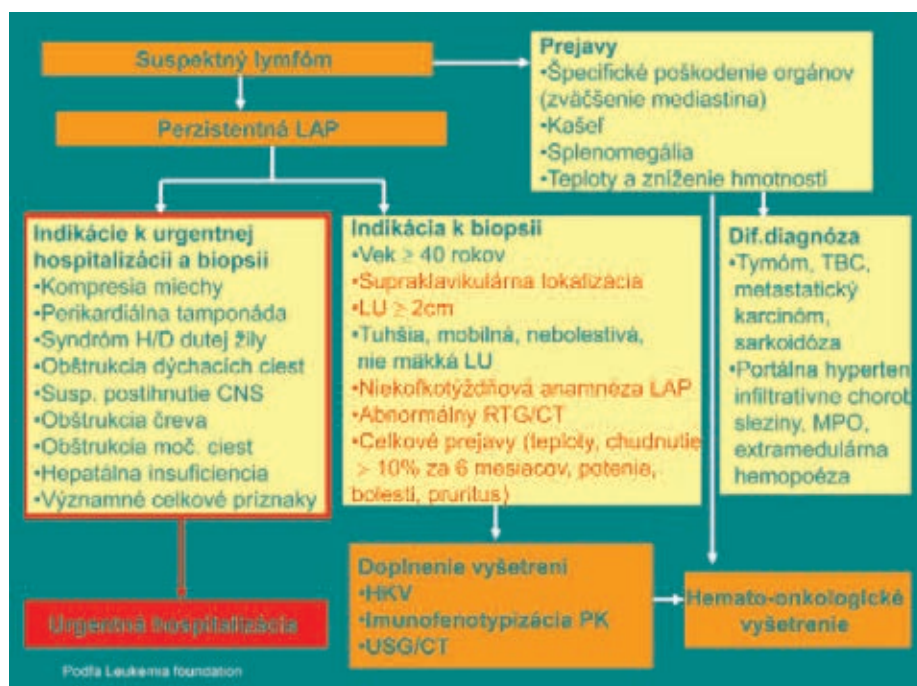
Suspektný lymfóm

Perzistentná LAP

Prejavy
•Špecifické poškodenie orgánov (zväčšenie mediastina)
•Kašeľ
•Splenomegália
•Teploty a zníženie hmotnosti

Indikácie k urgentnej hospitalizácii a biopsii
•Kompresia miechy
•Perikardiálna tamponáda
•Syndróm H/D dutej žily
•Obštrukcia dýchacích ciest
•Susp. postihnutie CNS
•Obštrukcia čreva
•Obštrukcia moč. ciest
•Hepatálna insuficiencia
•Významné celkové príznaky

Indikácia k biopsii
•Vek ≥ 40 rokov
•Supraklavikulárna lokalizácia
•LU ≥ 2cm
•Tuhšia, mobilná, nebolestivá, nie mäkká LU
•Niekoľkotýždňová anamnéza LAP
•Abnormálny RTG/CT
•Celkové prejavy (teploty, chudnutie > 10% za 6 mesiacov, potenie, bolesti, pruritus)

Dif.diagnóza
•Tymóm, TBC, metastatický karcinóm, sarkoidóza
•Portálna hyperten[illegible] infiltratívne chorob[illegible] sleziny, MPO, extramedulárna hemopoéza

Urgentná hospitalizácia

Doplnenie vyšetrení
•HKV
•Imunofenotypizácia PK
•USG/CT

Hemato-onkologické vyšetrenie

Podľa Leukemia foundation